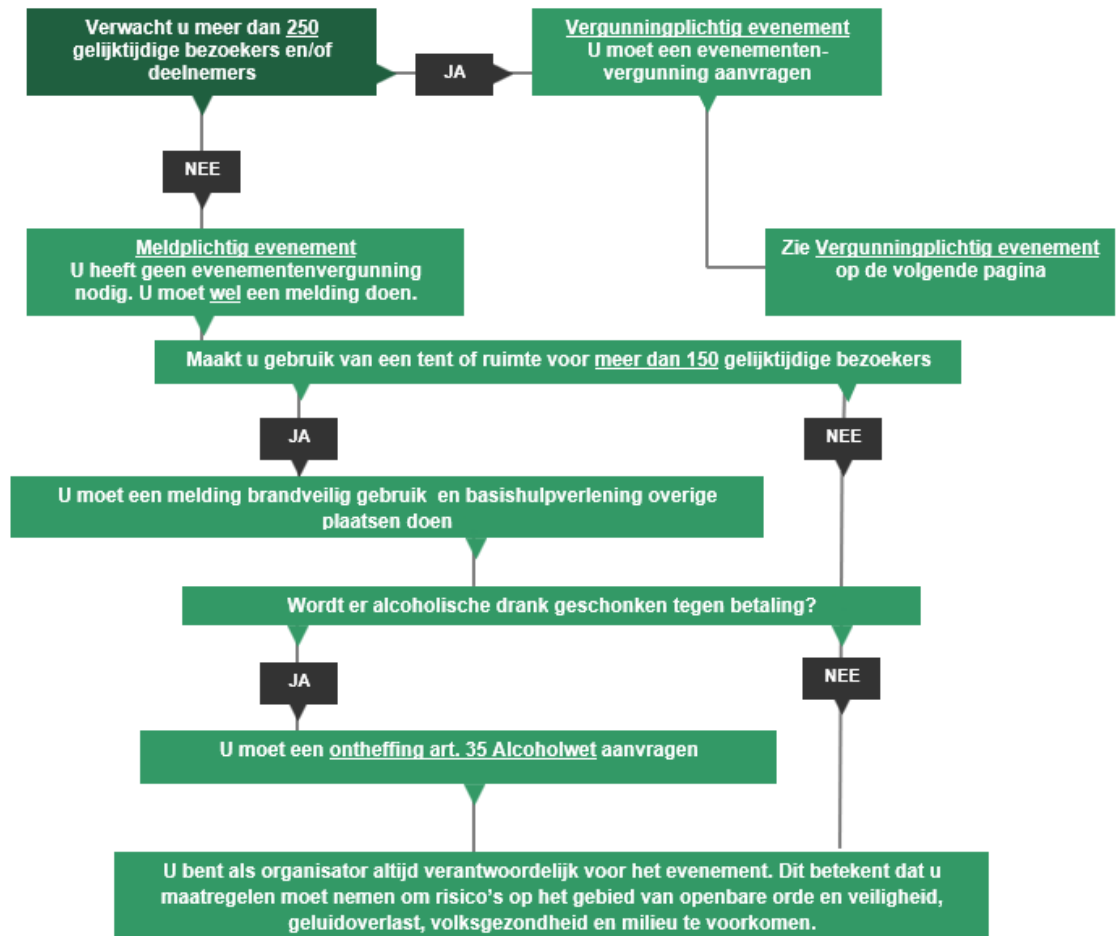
Verwacht u meer dan 250 gelijktijdige bezoekers en/of deelnemers

JA

Vergunningplichtig evenement
U moet een evenementenvergunning aanvragen

NEE

Meldplichtig evenement
U heeft geen evenementenvergunning nodig. U moet wel een melding doen.

Zie Vergunningplichtig evenement op de volgende pagina

Maakt u gebruik van een tent of ruimte voor meer dan 150 gelijktijdige bezoekers

JA

NEE

U moet een melding brandveilig gebruik en basishulpverlening overige plaatsen doen

Wordt er alcoholische drank geschonken tegen betaling?

JA

NEE

U moet een ontheffing art. 35 Alcoholwet aanvragen

U bent als organisator altijd verantwoordelijk voor het evenement. Dit betekent dat u maatregelen moet nemen om risico's op het gebied van openbare orde en veiligheid, geluidoverlast, volksgezondheid en milieu te voorkomen.